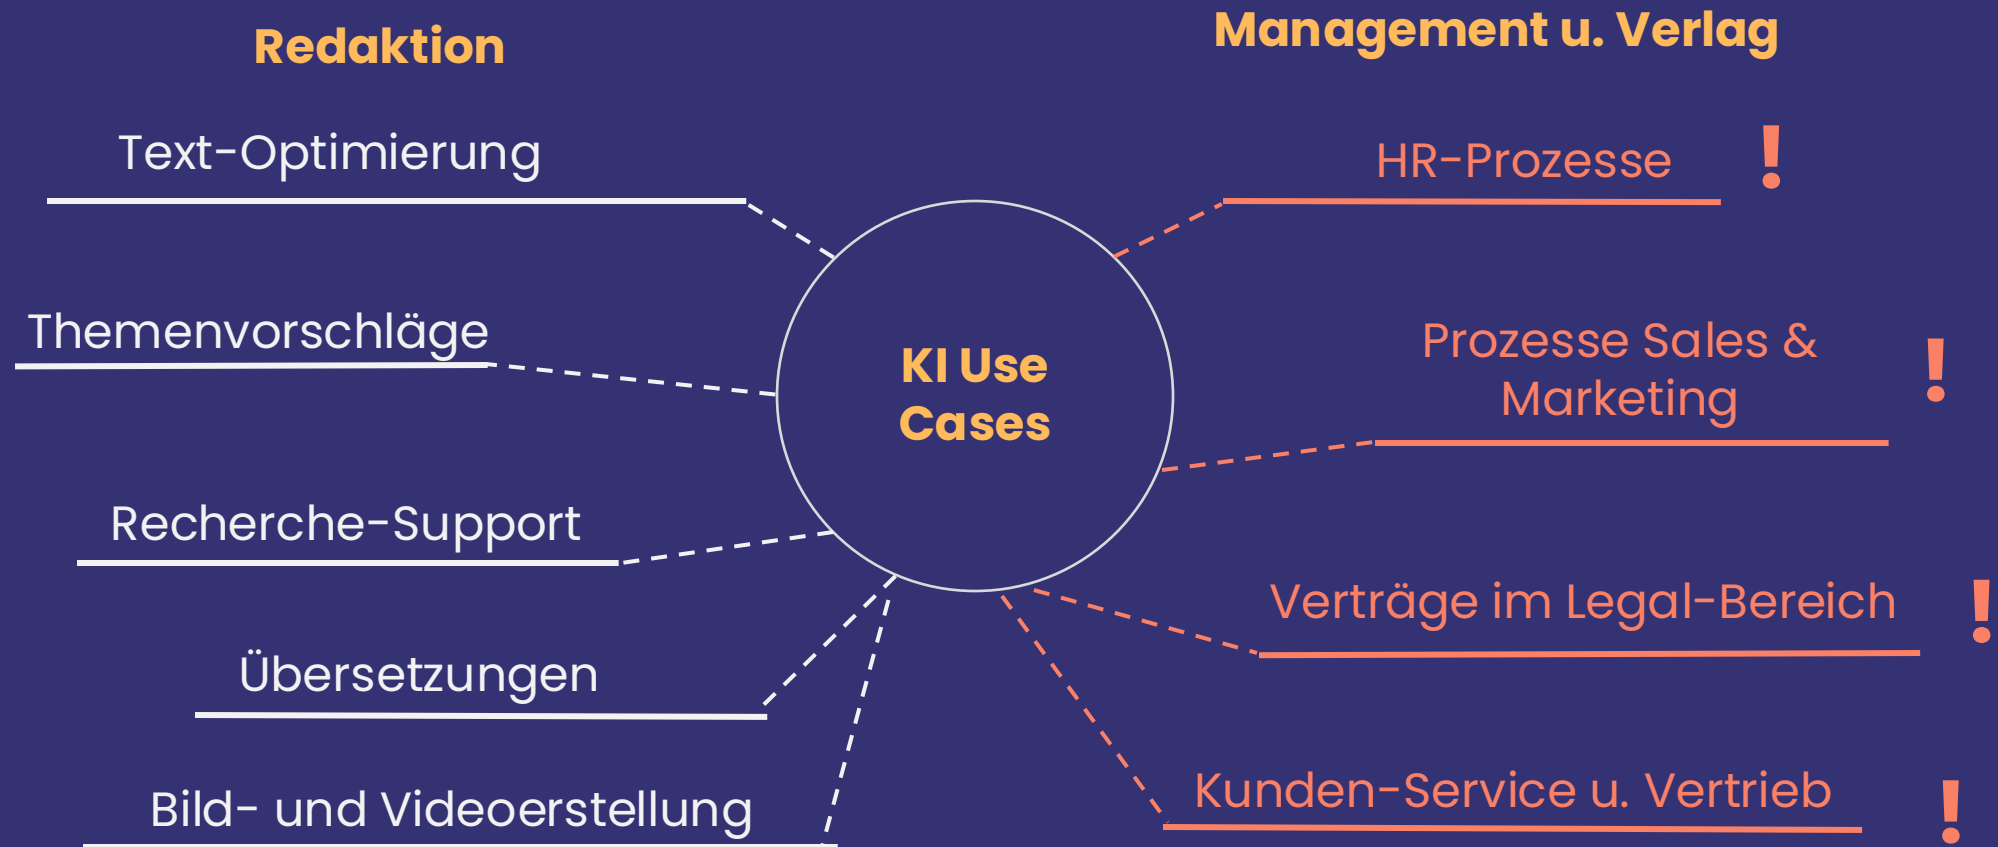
Redaktion

Management u. Verlag

Text-Optimierung

Themenvorschläge

Recherche-Support

Übersetzungen

Bild- und Videoerstellung

KI Use Cases

HR-Prozesse !

Prozesse Sales & Marketing !

Verträge im Legal-Bereich !

Kunden-Service u. Vertrieb !